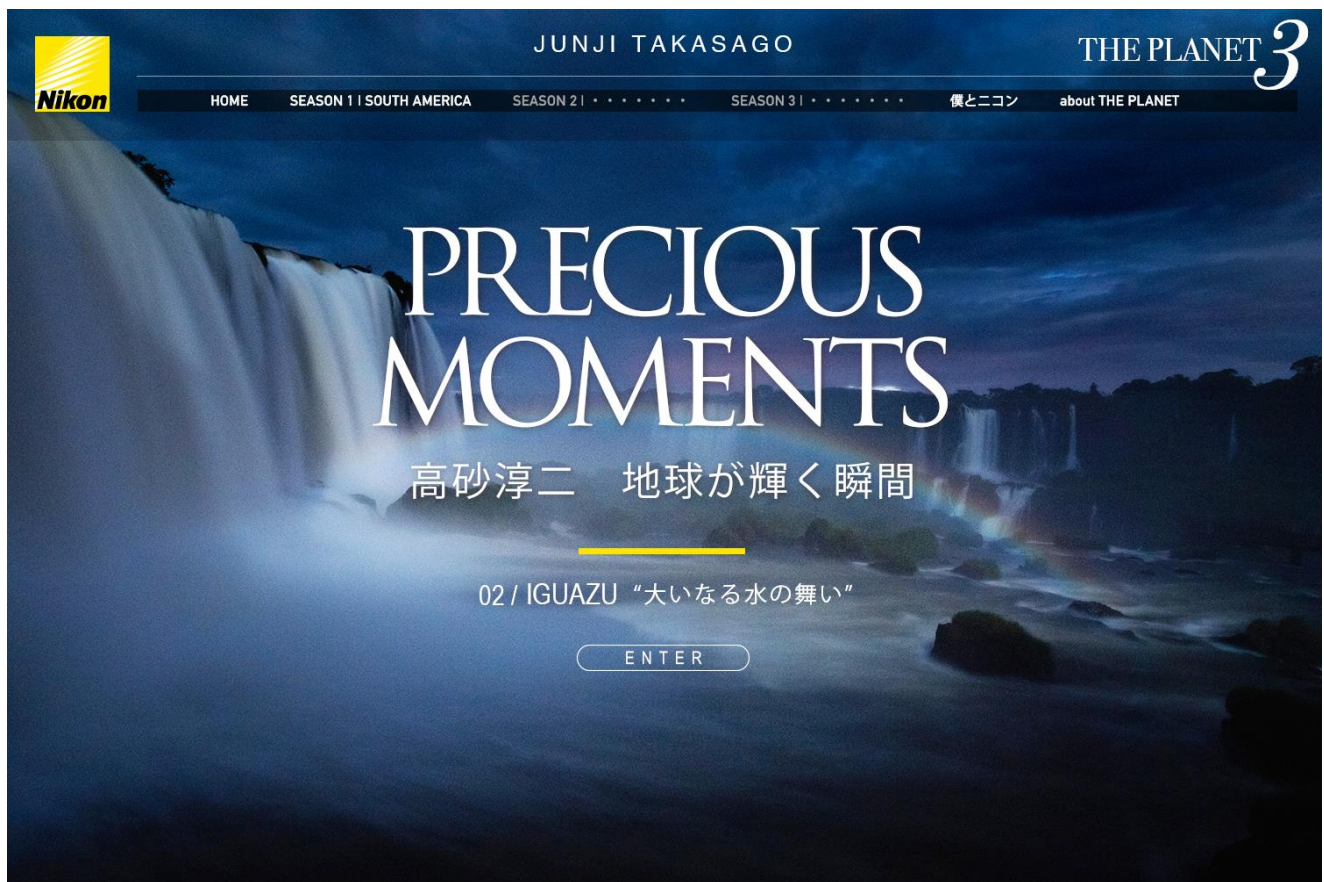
Nikon

JUNJI TAKASAGO

THE PLANET 3

HOME SEASON 1 | SOUTH AMERICA SEASON 2 | • • • • • • • SEASON 3 | • • • • • • • 僕とニコン about THE PLANET

PRECIOUS MOMENTS

高砂淳二　地球が輝く瞬間

02 / IGUAZU “大いなる水の舞い”

ENTER